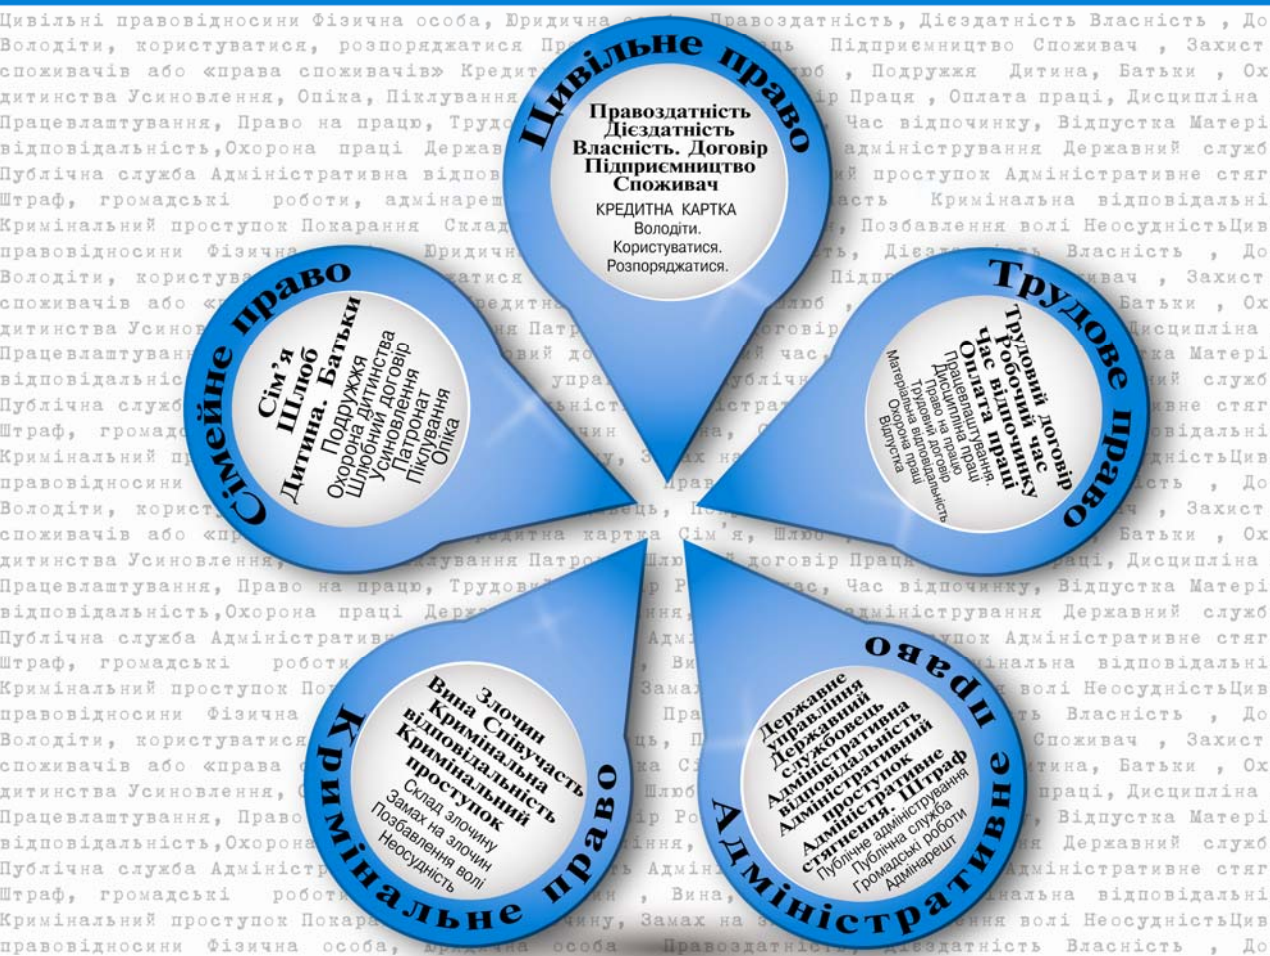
Цивільне право

Правоздатність
Дієздатність
Власність. Договір
Підприємництво
Споживач

КРЕДИТНА КАРТКА
Володіти.
Користуватися.
Розпоряджатися.

Сімейне право

Сім'я
Шлюб
Дитина. Батьки
Подружжя
Охорона дитинства
Шлюбний договір
Усиновлення
Патронат
Піклування
Опіка

Трудове право

Трудовий договір
Робочий час
Час відпочинку
Оплата праці
Працевлаштування.
Дисципліна праці
Право на працю
Трудовий договір
Трудова відповідальність
Охорона праці
Материнська відпустка

Кримінальне право

Злочин
Вина Співучасть
Кримінальна
відповідальність
Кримінальний
проступок
Склад злочину
Замах на злочин
Позбавлення волі
Неосудність

Адміністративне право

Державне
управління
Державний
службовець
Адміністративна
відповідальність
Адміністративний
проступок
Адміністративне
стягнення. Штраф
Публічне адміністрування
Публічна служба
Громадські роботи
Адмінарешт

Цивільні правовідносини Фізична особа, Юридична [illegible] Правоздатність, Дієздатність Власність , До
Володіти, користуватися, розпоряджатися Пр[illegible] Підприємництво Споживач , Захист
споживачів або «права споживачів» Кредит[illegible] , Подружжя Дитина, Батьки , Ох
дитинства Усиновлення, Опіка, Піклування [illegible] Праця , Оплата праці, Дисципліна
Працевлаштування, Право на працю, Трудо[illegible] Час відпочинку, Відпустка Матері
відповідальність,Охорона праці Держав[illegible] адміністрування Державний служб
Публічна служба Адміністративна відпов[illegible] проступок Адміністративне стяг
Штраф, громадські роботи, адмінареш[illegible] Кримінальна відповідальні
Кримінальний проступок Покарання Склад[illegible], Позбавлення волі НеосудністьЦив
правовідносини Фізична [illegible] Юридич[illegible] Дієздатність Власність , До
Володіти, користува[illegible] Захист
споживачів або «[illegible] Батьки , Ох
дитинства Усинов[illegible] Дисципліна
Працевлаштуван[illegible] Матері
відповідальніс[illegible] служб
Публічна служб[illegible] стяг
Штраф, громадс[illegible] відповідальні
Кримінальний пр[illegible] НеосудністьЦив
правовідносини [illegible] , До
Володіти, корист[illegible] Захист
споживачів або «пр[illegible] кредитна картка Сім'я, Шлюб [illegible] Батьки , Ох
дитинства Усиновлення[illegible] Піклування Патро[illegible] договір Праця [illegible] праці, Дисципліна
Працевлаштування, Право на працю, Трудов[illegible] час, Час відпочинку, Відпустка Матері
відповідальність,Охорона праці Держ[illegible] адміністрування Державний служб
Публічна служба Адміністратив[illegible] проступок Адміністративне стяг
Штраф, громадські роботи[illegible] Кримінальна відповідальні
Кримінальний проступок По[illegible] Замах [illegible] волі НеосудністьЦив
правовідносини Фізична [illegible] Власність , До
Володіти, користуватися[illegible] Споживач , Захист
споживачів або «права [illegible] Батьки , Ох
дитинства Усиновлення, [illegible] праці, Дисципліна
Працевлаштування, Право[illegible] Відпустка Матері
відповідальність,Охорона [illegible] Державний служб
Публічна служба Адміністр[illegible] Адміністративне стяг
Штраф, громадські роботи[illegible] , Вина, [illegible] відповідальні
Кримінальний проступок Покара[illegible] Замах на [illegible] волі НеосудністьЦив
правовідносини Фізична особа, Юридична особа Правоздатність, Дієздатність Власність , До